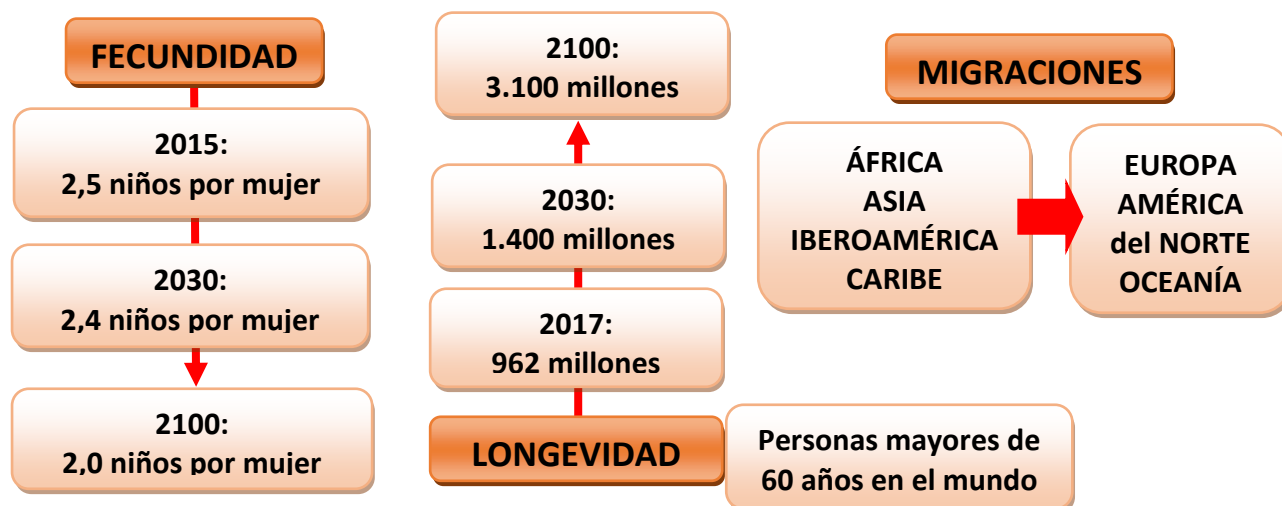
FECUNDIDAD

2015:
2,5 niños por mujer

2030:
2,4 niños por mujer

2100:
2,0 niños por mujer

2100:
3.100 millones

2030:
1.400 millones

2017:
962 millones

LONGEVIDAD

Personas mayores de 60 años en el mundo

MIGRACIONES

ÁFRICA
ASIA
IBEROAMÉRICA
CARIBE

EUROPA
AMÉRICA del NORTE
OCEANÍA